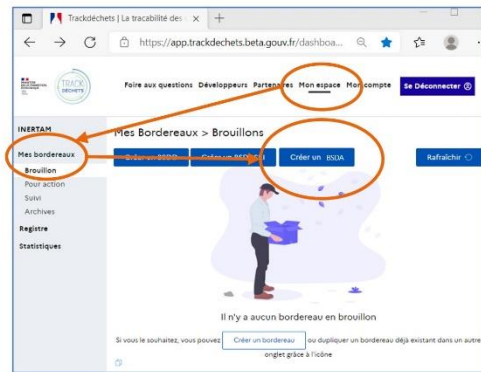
Trackdéchets | La traçabilité des ×

https://app.trackdechets.beta.gouv.fr/dashboa...

TRACK DÉCHETS

Foire aux questions Développeurs Partenaires Mon espace Mon compte Se Déconnecter

INERTAM

Mes bordereaux

Brouillon

Pour action

Suivi

Archives

Registre

Statistiques

Mes Bordereaux > Brouillons

Créer un BSDD

Créer un BSDA

Créer un BSDA

Rafraîchir

Il n'y a aucun bordereau en brouillon

Si vous le souhaitez, vous pouvez Créer un bordereau ou dupliquer un bordereau déjà existant dans un autre onglet grâce à l'icône